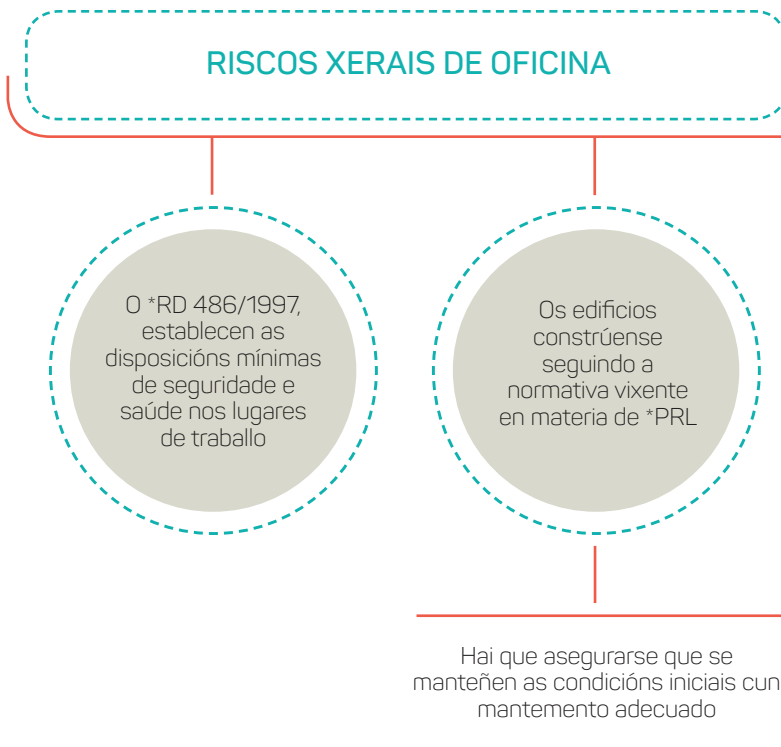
RISCOS XERAIS DE OFICINA

O *RD 486/1997, establecen as disposicións mínimas de seguridade e saúde nos lugares de traballo

Os edificios constrúense seguindo a normativa vixente en materia de *PRL

Hai que asegurarse que se manteñen as condicións iniciais cun mantemento adecuado